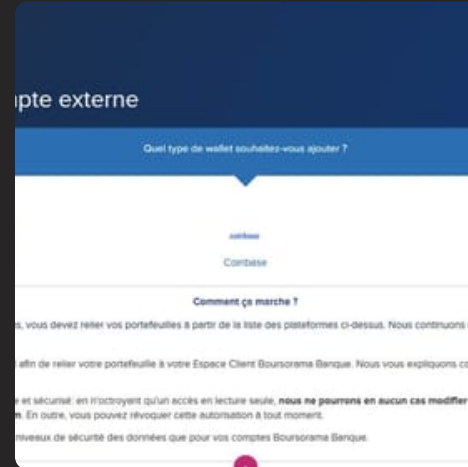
pte externe

Quel type de wallet souhaitez-vous ajouter ?

coinbase

Coinbase

Comment ça marche ?

s, vous devez relier vos portefeuilles à partir de la liste des plateformes ci-dessus. Nous continuons

afin de relier votre portefeuille à votre Espace Client Boursorama Banque. Nous vous expliquons co

e et sécurisé: en n'octroyant qu'un accès en lecture seule, **nous ne pourrons en aucun cas modifier**
m. En outre, vous pouvez révoquer cette autorisation à tout moment.

niveaux de sécurité des données que pour vos comptes Boursorama Banque.